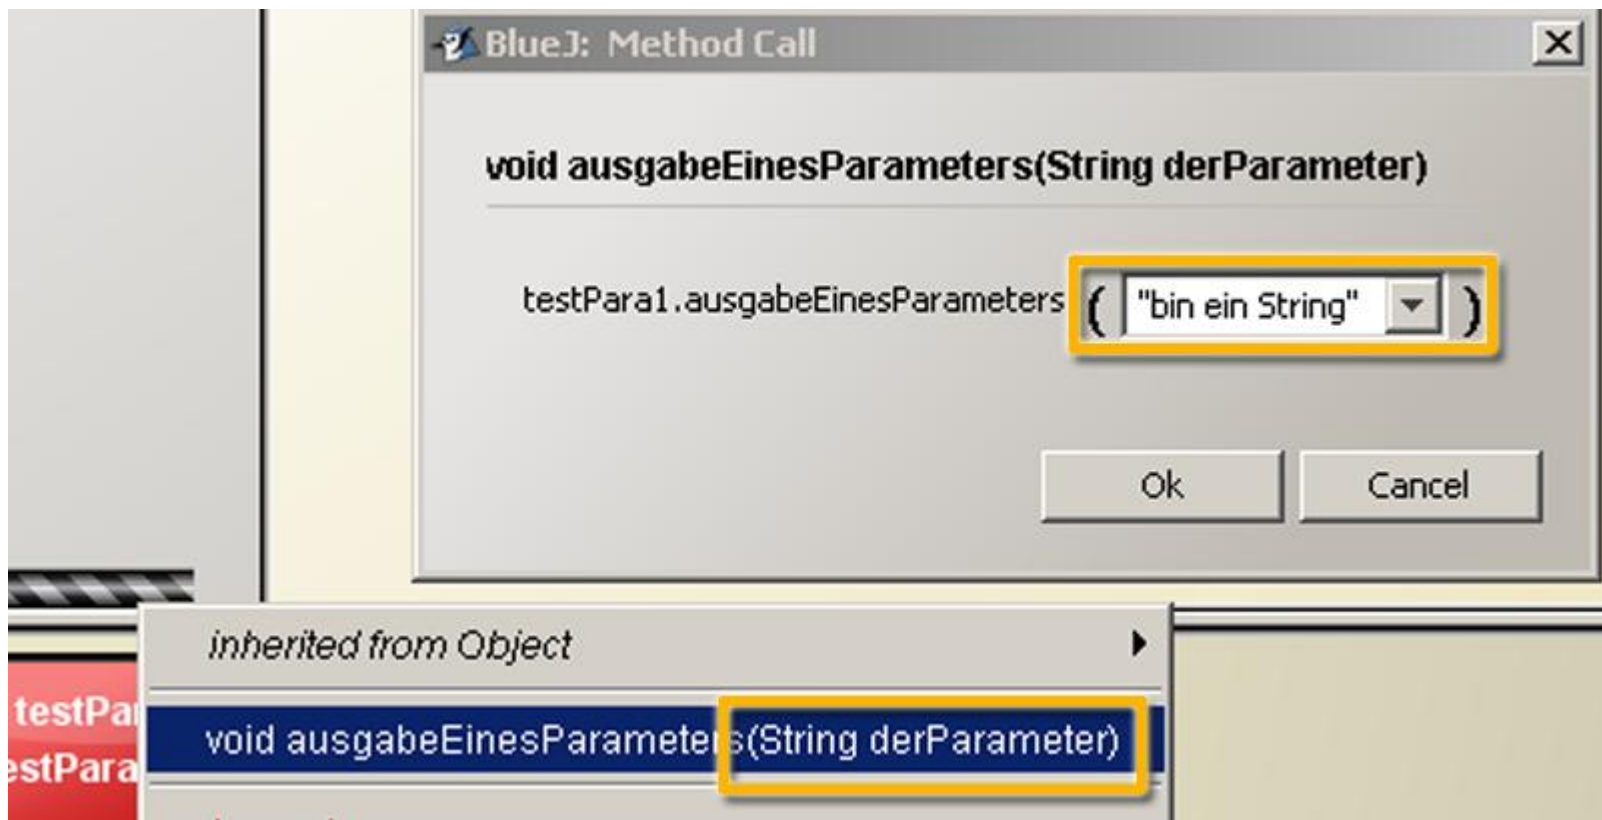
BlueJ: Method Call

void ausgabeEinesParameters(String derParameter)

testPara1.ausgabeEinesParameters ( "bin ein String" )

Ok

Cancel

inherited from Object

testPa

estPara

void ausgabeEinesParameters(String derParameter)